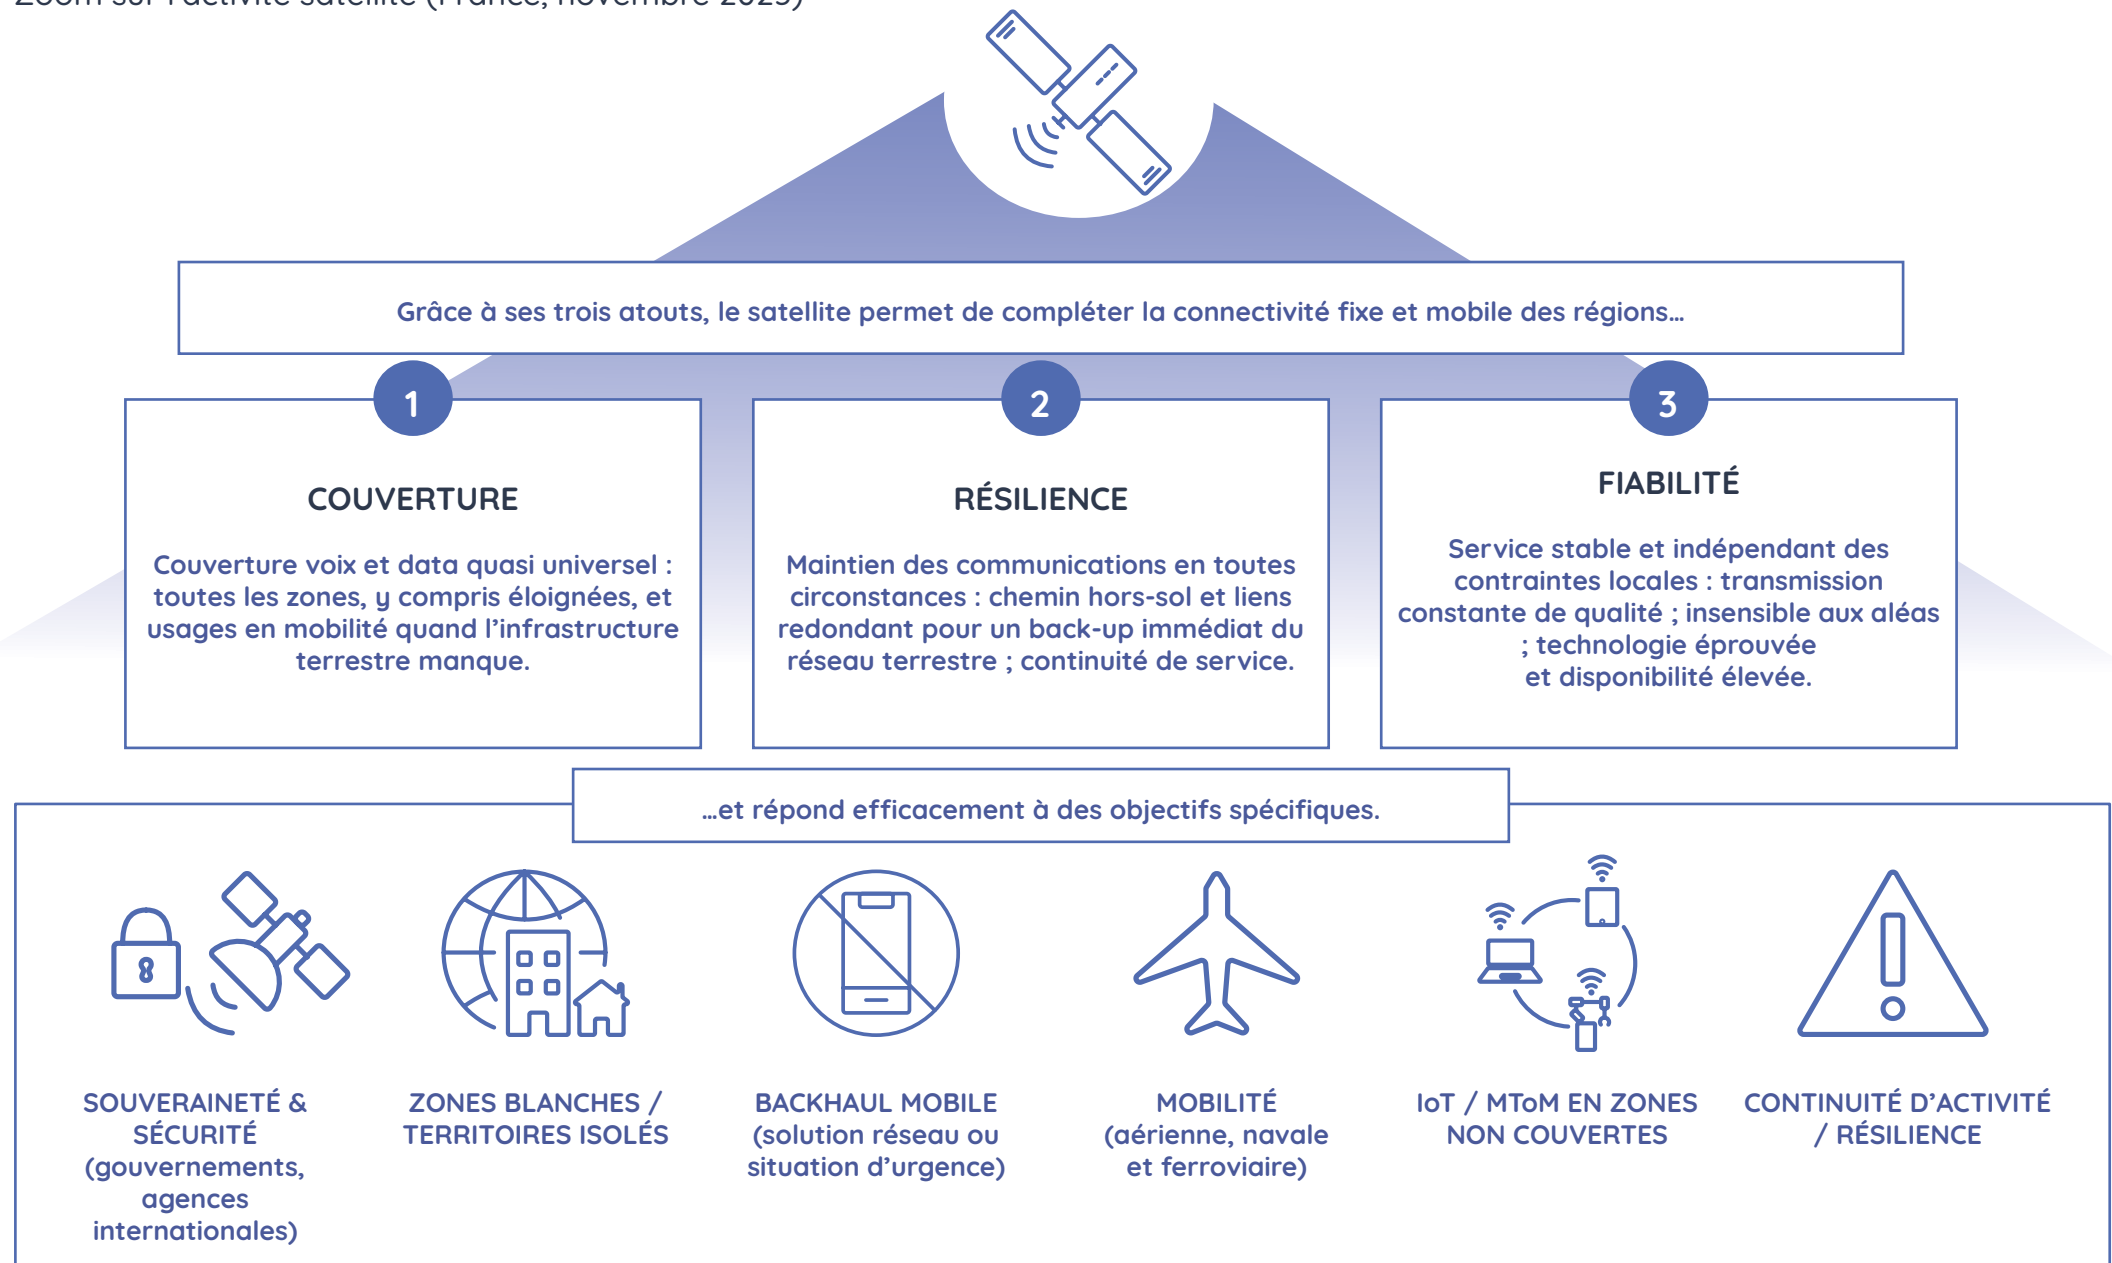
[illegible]

Grâce à ses trois atouts, le satellite permet de compléter la connectivité fixe et mobile des régions…

1

COUVERTURE

Couverture voix et data quasi universel : toutes les zones, y compris éloignées, et usages en mobilité quand l'infrastructure terrestre manque.

2

RÉSILIENCE

Maintien des communications en toutes circonstances : chemin hors-sol et liens redondant pour un back-up immédiat du réseau terrestre ; continuité de service.

3

FIABILITÉ

Service stable et indépendant des contraintes locales : transmission constante de qualité ; insensible aux aléas ; technologie éprouvée et disponibilité élevée.

…et répond efficacement à des objectifs spécifiques.

SOUVERAINETÉ & SÉCURITÉ (gouvernements, agences internationales)

ZONES BLANCHES / TERRITOIRES ISOLÉS

BACKHAUL MOBILE (solution réseau ou situation d'urgence)

MOBILITÉ (aérienne, navale et ferroviaire)

IoT / MToM EN ZONES NON COUVERTES

CONTINUITÉ D'ACTIVITÉ / RÉSILIENCE